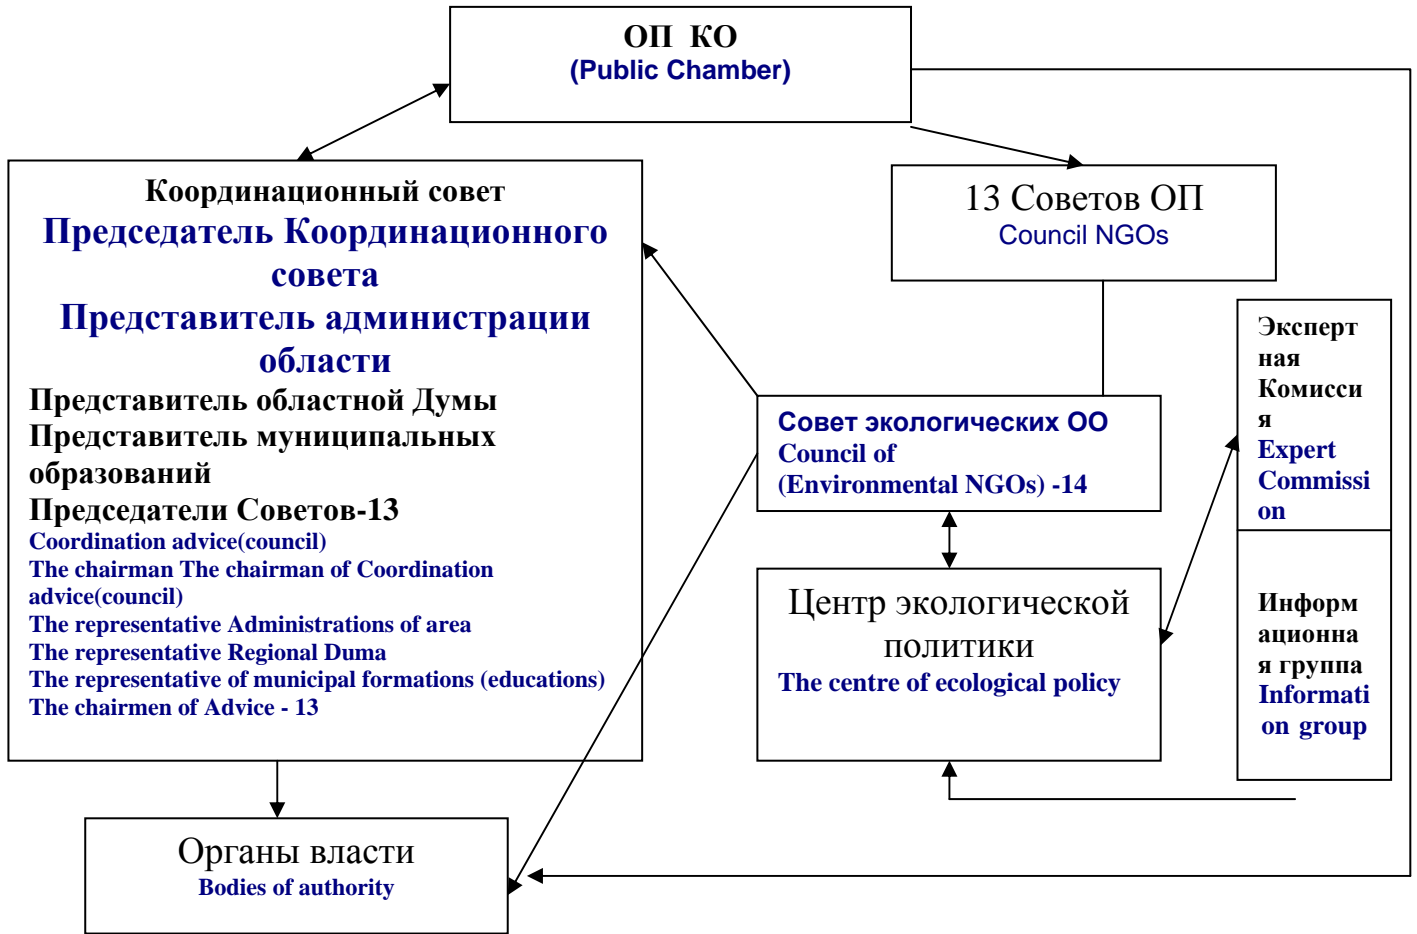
ОП КО
(Public Chamber)

Координационный совет
Председатель Координационного совета
Представитель администрации области
Представитель областной Думы
Представитель муниципальных образований
Председатели Советов-13
Coordination advice(council)
The chairman The chairman of Coordination advice(council)
The representative Administrations of area
The representative Regional Duma
The representative of municipal formations (educations)
The chairmen of Advice - 13

13 Советов ОП
Council NGOs

Экспертная Комиссия
Expert Commission

Совет экологических ОО
Council of (Environmental NGOs) -14

Центр экологической политики
The centre of ecological policy

Информационная группа
Information group

Органы власти
Bodies of authority